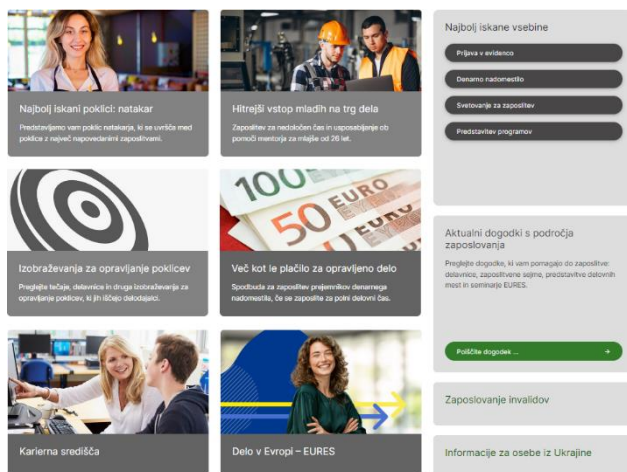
Najbolj iskani poklici: natakar

Predstavljamo vam poklic natakarja, ki se uvršča med poklice z največ napovedanimi zaposlitvami.

Hitrejši vstop mladih na trg dela

Zaposlitev za nedoločen čas in usposabljanje ob pomoči mentorja za mlajše od 26 let.

Najbolj iskane vsebine

Prijava v evidenco

Denarno nadomestilo

Svetovanje za zaposlitev

Predstavitev programov

Izobraževanja za opravljanje poklicev

Preglejte tečaje, delavnice in druge izobraževanja za opravljanje poklicev, ki jih iščejo delodajalci.

Več kot le plačilo za opravljeno delo

Spodbuda za zaposlitev prejemnikov denarnega nadomestila, če se zaposlite za polni delovni čas.

Aktualni dogodki s področja zaposlovanja

Preglejte dogodke, ki vam pomagajo do zaposlitve: delavnice, zaposlitvene sejme, predstavitve delovnih mest in seminarje EURES.

Poiščite dogodek ...

Zaposlovanje invalidov

Karierna središča

Delo v Evropi – EURES

Informacije za osebe iz Ukrajine